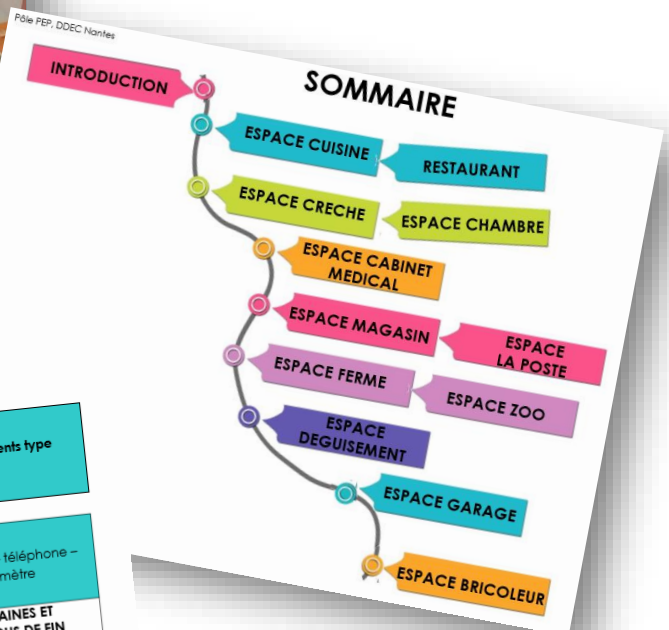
Pôle PEP, DDEC Nantes

INTRODUCTION

SOMMAIRE

ESPACE CUISINE

RESTAURANT

ESPACE CRECHE

ESPACE CHAMBRE

ESPACE CABINET MEDICAL

ESPACE MAGASIN

ESPACE LA POSTE

ESPACE FERME

ESPACE ZOO

ESPACE DEGUISEMENT

ESPACE GARAGE

ESPACE BRICOLEUR

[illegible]ents type

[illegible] téléphone – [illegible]mètre

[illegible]AINES ET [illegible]S DE FIN